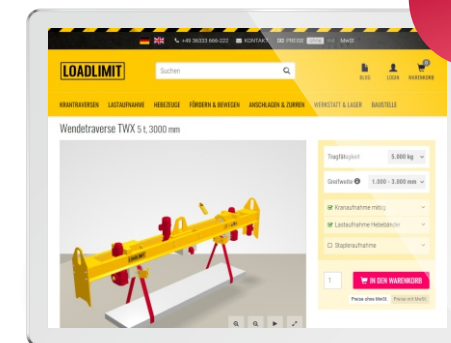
+49 36333 666-222 KONTAKT PREISE Mit MwSt

LOADLIMIT

Suchen

BLOG LOGIN WARENKORB

KRANTRAVERSEN LASTAUFNAHME HEBEZEUGE FÖRDERN & BEWEGEN ANSCHLAGEN & ZURREN WERKSTATT & LAGER BAUSTELLE

Wendetraverse TWX 5 t, 3000 mm

Tragfähigkeit 5.000 kg

Greifweite 1.000 - 3.000 mm

Kranaufnahme mittig

Lastaufnahme Hebebänder

Staplerauf​nahme

1 IN DEN WARENKORB

Preise ohne MwSt Preise mit MwSt

LOADLIMIT

LOADLIMIT